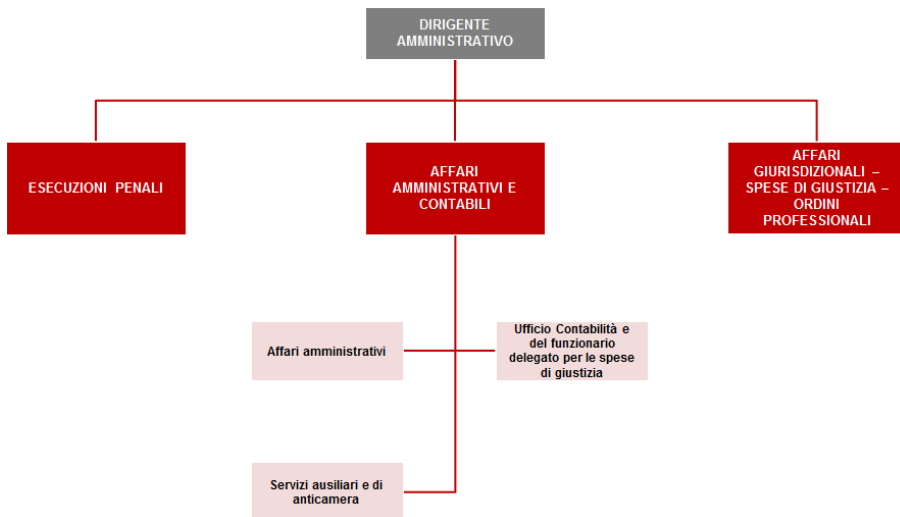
DIRIGENTE AMMINISTRATIVO

ESECUZIONI PENALI

AFFARI AMMINISTRATIVI E CONTABILI

AFFARI GIURISDIZIONALI – SPESE DI GIUSTIZIA – ORDINI PROFESSIONALI

Affari amministrativi

Ufficio Contabilità e del funzionario delegato per le spese di giustizia

Servizi ausiliari e di anticamera